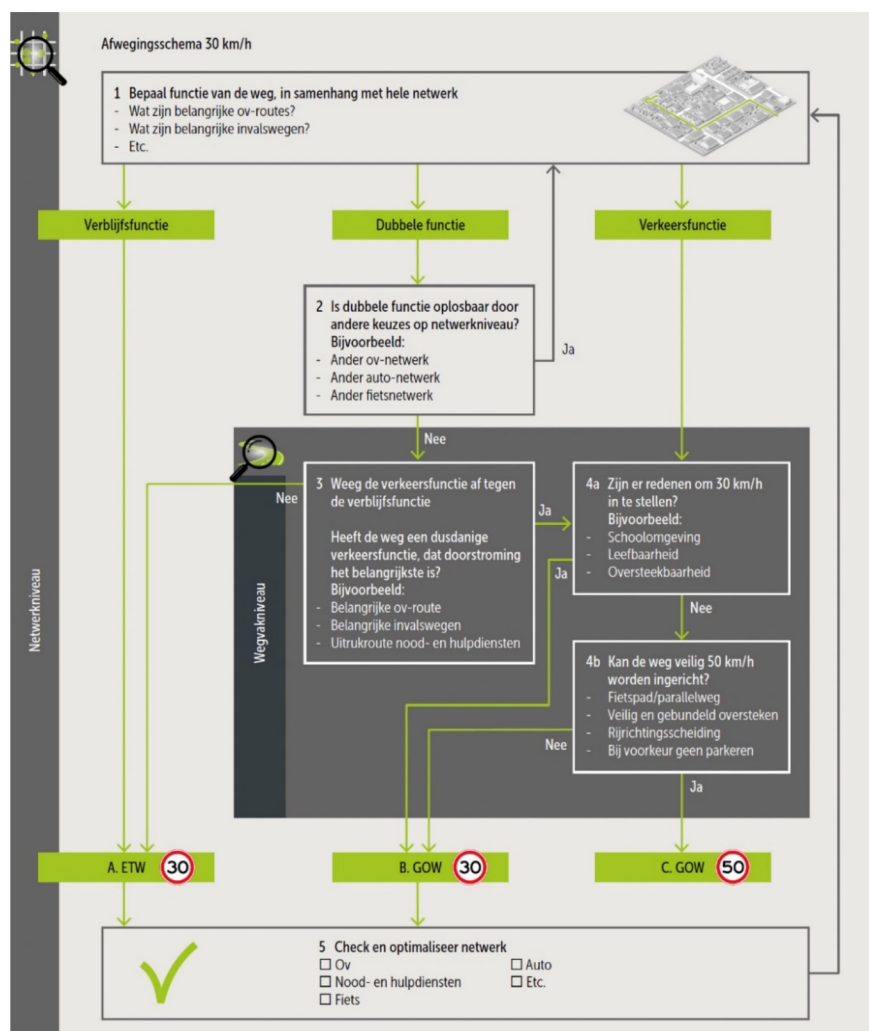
Afwegingsschema 30 km/h

1 Bepaal functie van de weg, in samenhang met hele netwerk
- Wat zijn belangrijke ov-routes?
- Wat zijn belangrijke invalswegen?
- Etc.

Verblijfsfunctie

Dubbele functie

Verkeersfunctie

2 Is dubbele functie oplosbaar door andere keuzes op netwerkniveau?
Bijvoorbeeld:
- Ander ov-netwerk
- Ander auto-netwerk
- Ander fietsnetwerk

Ja

Nee

Netwerkniveau

Wegvakniveau

Nee

3 Weeg de verkeersfunctie af tegen de verblijfsfunctie

Heeft de weg een dusdanige verkeersfunctie, dat doorstroming het belangrijkste is?
Bijvoorbeeld:
- Belangrijke ov-route
- Belangrijke invalswegen
- Uitrukroute nood- en hulpdiensten

Ja

Ja

4a Zijn er redenen om 30 km/h in te stellen?
Bijvoorbeeld:
- Schoolomgeving
- Leefbaarheid
- Oversteekbaarheid

Nee

4b Kan de weg veilig 50 km/h worden ingericht?
- Fietspad/parallelweg
- Veilig en gebundeld oversteken
- Rijrichtingsscheiding
- Bij voorkeur geen parkeren

Nee

Ja

A. ETW 30

B. GOW 30

C. GOW 50

5 Check en optimaliseer netwerk
☐ Ov
☐ Nood- en hulpdiensten
☐ Fiets
☐ Auto
☐ Etc.